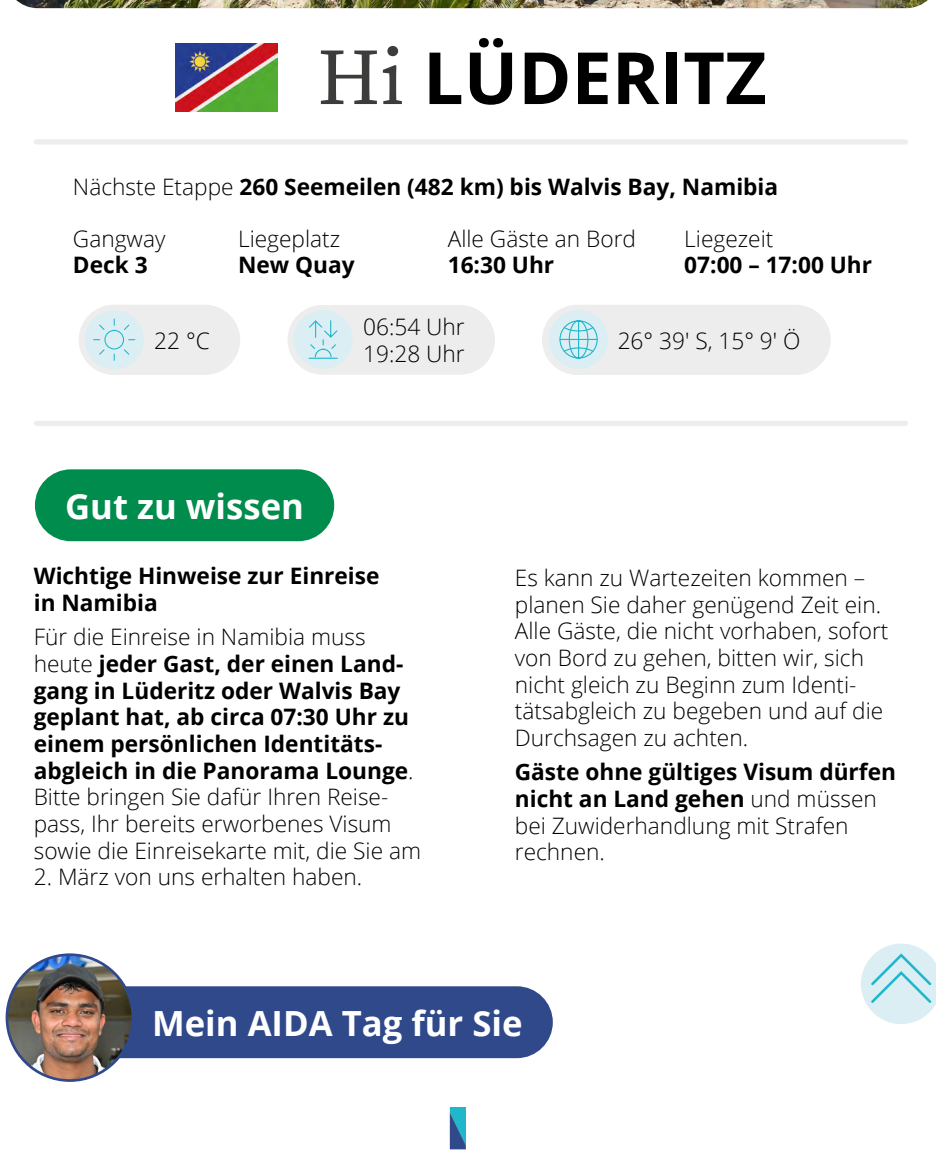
Hi LÜDERITZ

Nächste Etappe **260 Seemeilen (482 km) bis Walvis Bay, Namibia**

Gangway
**Deck 3**

Liegeplatz
**New Quay**

Alle Gäste an Bord
**16:30 Uhr**

Liegezeit
**07:00 – 17:00 Uhr**

22 °C

06:54 Uhr
19:28 Uhr

26° 39' S, 15° 9' Ö

Gut zu wissen

**Wichtige Hinweise zur Einreise in Namibia**

Für die Einreise in Namibia muss heute **jeder Gast, der einen Landgang in Lüderitz oder Walvis Bay geplant hat, ab circa 07:30 Uhr zu einem persönlichen Identitätsabgleich in die Panorama Lounge**. Bitte bringen Sie dafür Ihren Reisepass, Ihr bereits erworbenes Visum sowie die Einreisekarte mit, die Sie am 2. März von uns erhalten haben.

Es kann zu Wartezeiten kommen – planen Sie daher genügend Zeit ein. Alle Gäste, die nicht vorhaben, sofort von Bord zu gehen, bitten wir, sich nicht gleich zu Beginn zum Identitätsabgleich zu begeben und auf die Durchsagen zu achten.

**Gäste ohne gültiges Visum dürfen nicht an Land gehen** und müssen bei Zuwiderhandlung mit Strafen rechnen.

Mein AIDA Tag für Sie